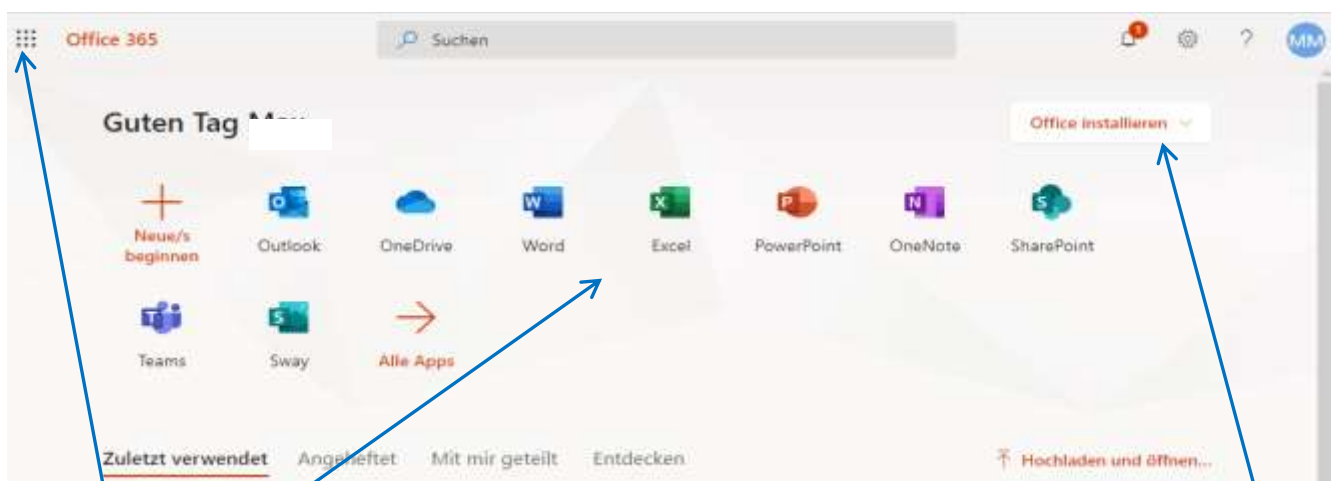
Office 365

Suchen

MM

Guten Tag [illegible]

Office installieren

Neue/s beginnen

Outlook

OneDrive

Word

Excel

PowerPoint

OneNote

SharePoint

Teams

Sway

Alle Apps

Zuletzt verwendet

Angeheftet

Mit mir geteilt

Entdecken

Hochladen und öffnen...